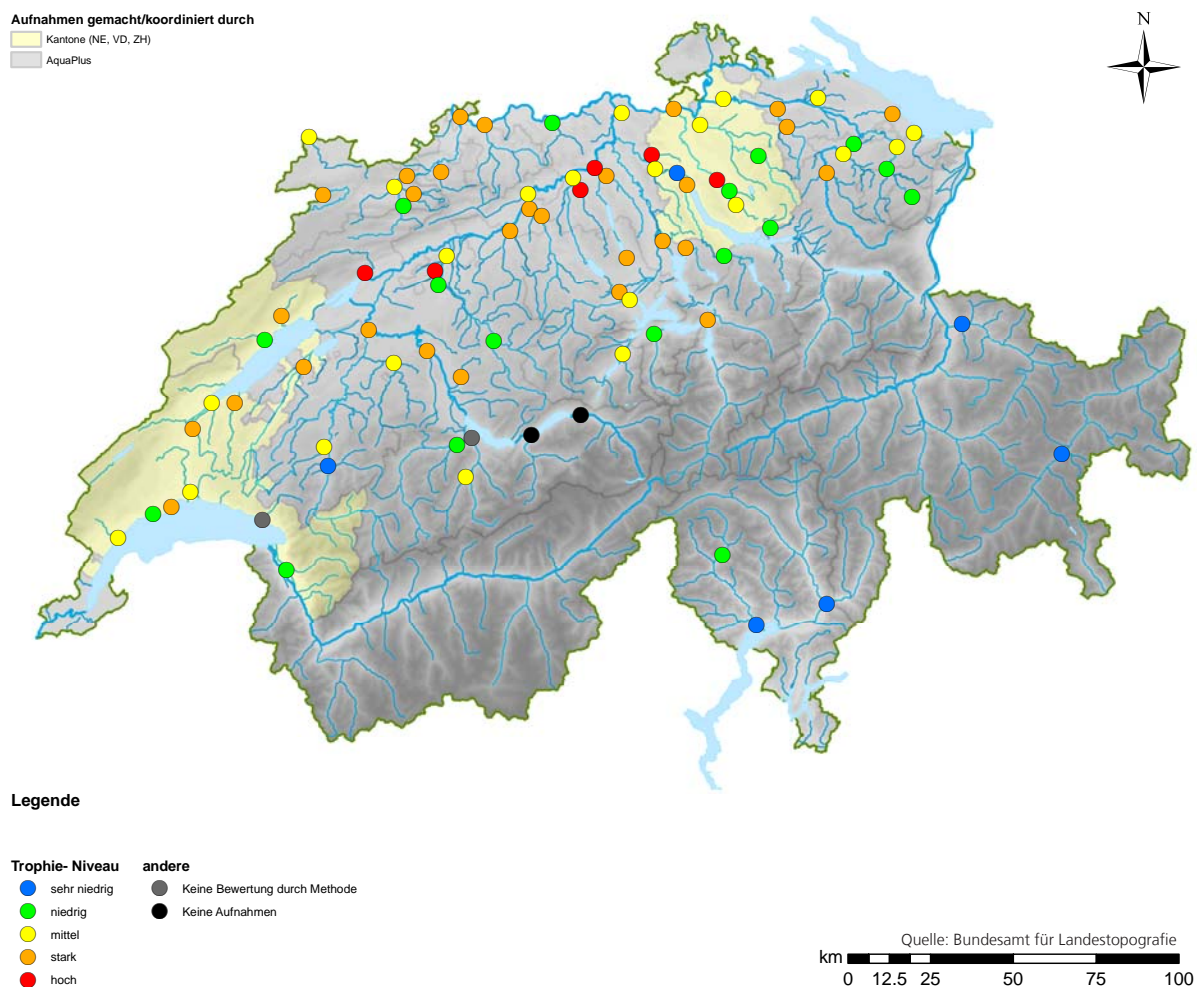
Aufnahmen gemacht/koordiniert durch
Kantone (NE, VD, ZH)
AquaPlus

N

Legende

Trophie- Niveau
sehr niedrig
niedrig
mittel
stark
hoch

andere
Keine Bewertung durch Methode
Keine Aufnahmen

Quelle: Bundesamt für Landestopografie
km
0 12.5 25 50 75 100